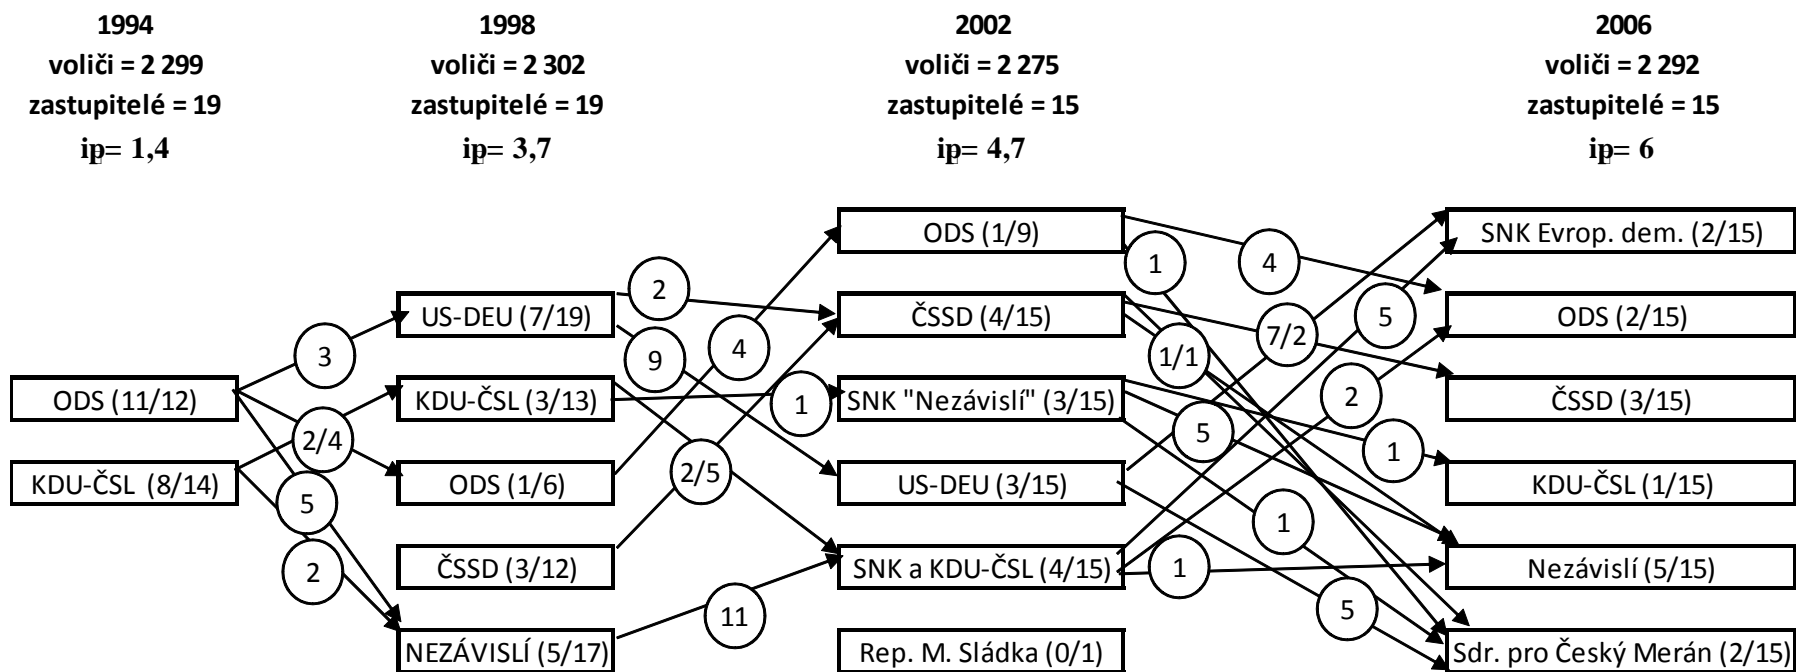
1994
voliči = 2 299
zastupitelé = 19
ip= 1,4

1998
voliči = 2 302
zastupitelé = 19
ip= 3,7

2002
voliči = 2 275
zastupitelé = 15
ip= 4,7

2006
voliči = 2 292
zastupitelé = 15
ip= 6

ODS (11/12)
KDU-ČSL (8/14)

3
2/4
5
2

US-DEU (7/19)
KDU-ČSL (3/13)
ODS (1/6)
ČSSD (3/12)
NEZÁVISLÍ (5/17)

2
9
4
1
2/5
11

ODS (1/9)
ČSSD (4/15)
SNK "Nezávislí" (3/15)
US-DEU (3/15)
SNK a KDU-ČSL (4/15)
Rep. M. Sládka (0/1)

1
4
1/1
7/2
5
2
5
1
1
1
5

SNK Evrop. dem. (2/15)
ODS (2/15)
ČSSD (3/15)
KDU-ČSL (1/15)
Nezávislí (5/15)
Sdr. pro Český Merán (2/15)